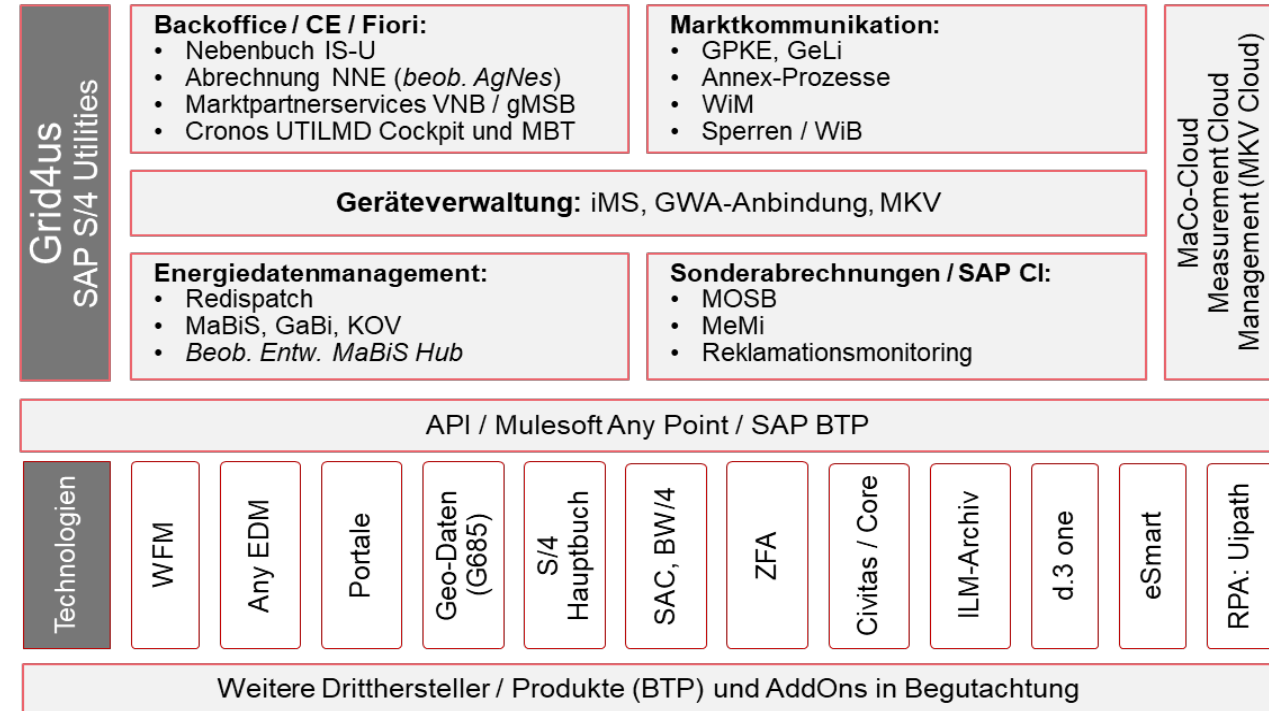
Grid4us
SAP S/4 Utilities

Backoffice / CE / Fiori:
• Nebenbuch IS-U
• Abrechnung NNE (*beob. AgNes*)
• Marktpartnerservices VNB / gMSB
• Cronos UTILMD Cockpit und MBT

Marktkommunikation:
• GPKE, GeLi
• Annex-Prozesse
• WiM
• Sperren / WiB

MaCo-Cloud
Measurement Cloud
Management (MKV Cloud)

**Geräteverwaltung:** iMS, GWA-Anbindung, MKV

Energiedatenmanagement:
• Redispatch
• MaBiS, GaBi, KOV
• *Beob. Entw. MaBiS Hub*

Sonderabrechnungen / SAP CI:
• MOSB
• MeMi
• Reklamationsmonitoring

API / Mulesoft Any Point / SAP BTP

Technologien

WFM

Any EDM

Portale

Geo-Daten (G685)

S/4 Hauptbuch

SAC, BW/4

ZFA

Civitas / Core

ILM-Archiv

d.3 one

eSmart

RPA: Uipath

Weitere Dritthersteller / Produkte (BTP) und AddOns in Begutachtung